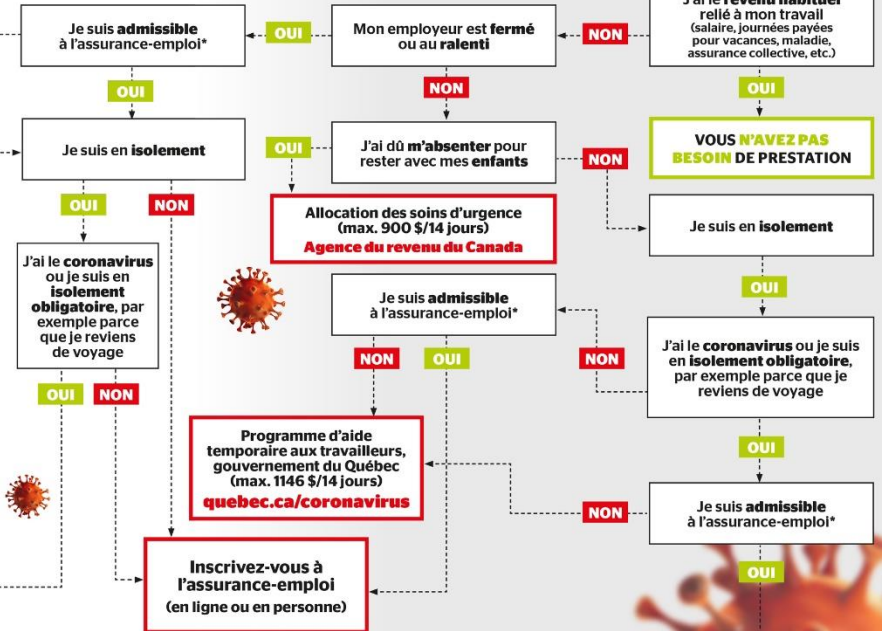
Je suis admissible à l'assurance-emploi*

OUI

Mon employeur est fermé ou au ralenti

NON

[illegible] revenu habituel relié à mon travail (salaire, journées payées pour vacances, maladie, assurance collective, etc.)

OUI

NON

OUI

Je suis en isolement

OUI

J'ai dû m'absenter pour rester avec mes enfants

NON

VOUS N'AVEZ PAS BESOIN DE PRESTATION

OUI

NON

Allocation des soins d'urgence (max. 900 $/14 jours)
Agence du revenu du Canada

Je suis en isolement

J'ai le coronavirus ou je suis en isolement obligatoire, par exemple parce que je reviens de voyage

OUI

Je suis admissible à l'assurance-emploi*

J'ai le coronavirus ou je suis en isolement obligatoire, par exemple parce que je reviens de voyage

NON

OUI

NON

OUI

NON

Programme d'aide temporaire aux travailleurs, gouvernement du Québec (max. 1146 $/14 jours)
quebec.ca/coronavirus

OUI

NON

Je suis admissible à l'assurance-emploi*

Inscrivez-vous à l'assurance-emploi
(en ligne ou en personne)

OUI